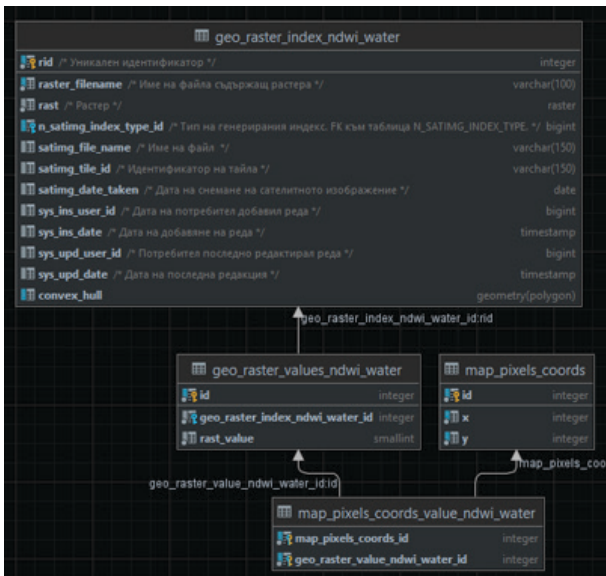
geo_raster_index_ndwi_water

| | | |
|---|---|---|
| rid | /* Уникален идентификатор */ | integer |
| raster_filename | /* Име на файла съдържащ растера */ | varchar(100) |
| rast | /* Растер */ | raster |
| n_satimg_index_type_id | /* Тип на генерирания индекс. FK към таблица N_SATIMG_INDEX_TYPE. */ | bigint |
| satimg_file_name | /* Име на файл */ | varchar(150) |
| satimg_tile_id | /* Идентификатор на тайла */ | varchar(150) |
| satimg_date_taken | /* Дата на снемане на сателитното изображение */ | date |
| sys_ins_user_id | /* Дата на потребител добавил реда */ | bigint |
| sys_ins_date | /* Дата на добавяне на реда */ | timestamp |
| sys_upd_user_id | /* Потребител последно редактирал реда */ | bigint |
| sys_upd_date | /* Дата на последна редакция */ | timestamp |
| convex_hull | | geometry(polygon) |

geo_raster_index_ndwi_water_id:rid

geo_raster_values_ndwi_water

| | |
|---|---|
| id | integer |
| geo_raster_index_ndwi_water_id | integer |
| rast_value | smallint |

map_pixels_coords

| | |
|---|---|
| id | integer |
| x | integer |
| y | integer |

geo_raster_value_ndwi_water_id:id

map_pixels_coo

map_pixels_coords_value_ndwi_water

| | |
|---|---|
| map_pixels_coords_id | integer |
| geo_raster_value_ndwi_water_id | integer |